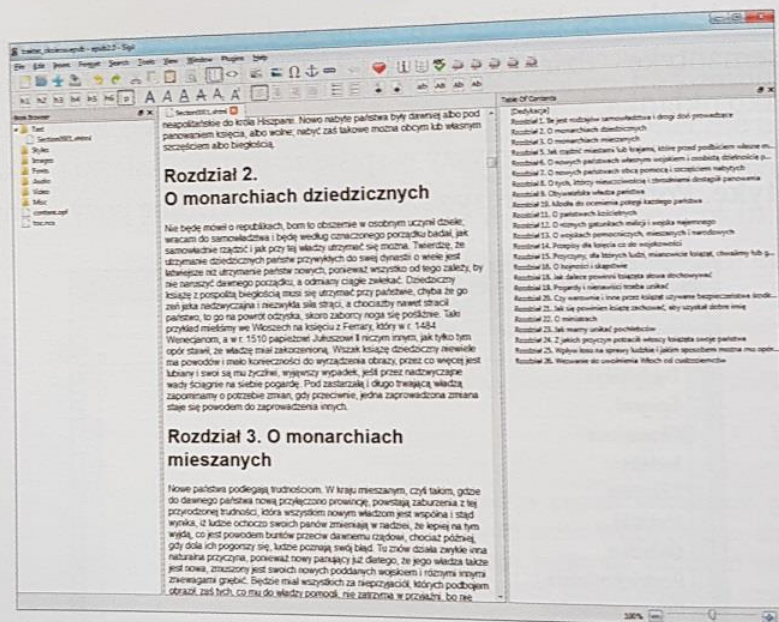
File Edit Insert Format Search Tools View Window Plugins Help

Book Browser

Text
Styles
Images
Fonts
Audio
Video
Misc
content.opf
toc.ncx

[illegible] albo pod panowaniem księcia, albo wolne; nabyć zaś takowe można obcym lub własnym orężem, szczęściem albo biegłością.

Rozdział 2.
O monarchiach dziedzicznych

Nie będę mówił o republikach, bom to obszernie w osobnym uczynił dziele; wracam do samowładztwa i będę według oznaczonego porządku badał, jak samowładcze części i jak przy tej władzy utrzymać się można. Twierdzę, że utrzymanie dziedzicznych państw przywykłych do swej dynastii o wiele jest łatwiejsze niż utrzymanie państw nowych, ponieważ wszystko od tego zależy, by nie naruszyć dawnego porządku, a odmiany ciągle zwlekać. Dziedziczny książę z pospolitą biegłością może się utrzymać przy państwie, chyba że go zeń jaka nadzwyczajna i niezwykła siła strąci, a chociażby nawet stracił państwo, to go na powrót odzyska, skoro zaborcy noga się pośliźnie. Taki przykład mieliśmy we Włoszech na księciu z Ferrary, który w r. 1484 Wenecjanom, a w r. 1510 papieżowi Juliuszowi II niczym innym, jak tylko tym opór stawił, że władzę miał zakorzenioną. Wszak książę dziedziczny mniej ma powodów i mało konieczności do wyrządzania obrazy, przez co więcej jest lubiany i swoi są mu życzliwi, wyjąwszy wypadek, jeśli przez nadzwyczajne wady ściągnie na siebie pogardę. Pod zastarzałą i długo trwającą władzą zapominamy o potrzebie zmian, gdy przeciwnie, jedna zaprowadzona zmiana staje się powodem do zaprowadzenia innych.

Rozdział 3. O monarchiach mieszanych

Nowe państwa podlegają trudnościom. W kraju mieszanym, czyli takim, gdzie do dawnego państwa nową przyłączono prowincję, powstają zaburzenia z tej przyrodzonej trudności, która wszystkim nowym władzom jest wspólna i stąd wynika, iż ludzie ochoczo swoich panów zmieniają w nadziei, że lepiej na tym wyjdą, co jest powodem buntów przeciw dawnemu rządowi, chociaż później, gdy dola ich pogorszy się, ludzie poznają swój błąd. Tu znów działa zwykła inna naturalna przyczyna, ponieważ nowy panujący już dlatego, że jego władza także jest nowa, zmuszony jest swoich nowych poddanych wojskiem i różnymi innymi zniewagami gnębić. Będzie miał wszystkich za nieprzyjaciół, których podbojem obraził, zaś tych, co mu do władzy pomogli, nie zatrzyma w przyjaźni, bo nie

Table Of Contents

[Dedykacja]
Rozdział 1. Ile jest rodzajów samowładztwa i drogi do ich prowadzące
Rozdział 2. O monarchiach dziedzicznych
Rozdział 3. O monarchiach mieszanych
Rozdział 5. Jak rządzić miastami lub krajami, które przed podbiciem własne m...
Rozdział 6. O nowych państwach własnym wojskiem i osobistą dzielnością p...
Rozdział 7. O nowych państwach obcą pomocą i szczęściem nabytych
Rozdział 8. O tych, którzy niecnotami i zbrodniami dostąpili panowania
Rozdział 9. Obywatelska władza państwa
Rozdział 10. Miarka do oceniania potęgi każdego państwa
Rozdział 11. O państwach kościelnych
Rozdział 12. O różnych gatunkach milicji i wojsk najemnego
Rozdział 13. O wojskach pomocniczych, mieszanych i narodowych
Rozdział 14. Potęga dla księcia co do wojskowości
Rozdział 15. Przyczyny, dla których ludzie, mianowicie książęta, chwalimy lub g...
Rozdział 16. O hojności i skąpstwie
Rozdział 18. Jak dalece powinni książęta słowa dochowywać
Rozdział 19. Pogardy i nienawiści trzeba unikać
Rozdział 20. Czy warownie i inne przez książąt używane bezpieczeństwa środk...
Rozdział 21. Jak się powinien książę zachować, aby uzyskał dobre imię
Rozdział 22. O ministrach
Rozdział 23. Jak mamy unikać pochlebców
Rozdział 24. Z jakich przyczyn potracili włoscy książęta swoje państwa
Rozdział 25. Wpływ losu na sprawy ludzkie i jakim sposobem można mu opór...
Rozdział 26. Wezwanie do uwolnienia Włoch od cudzoziemców

100%